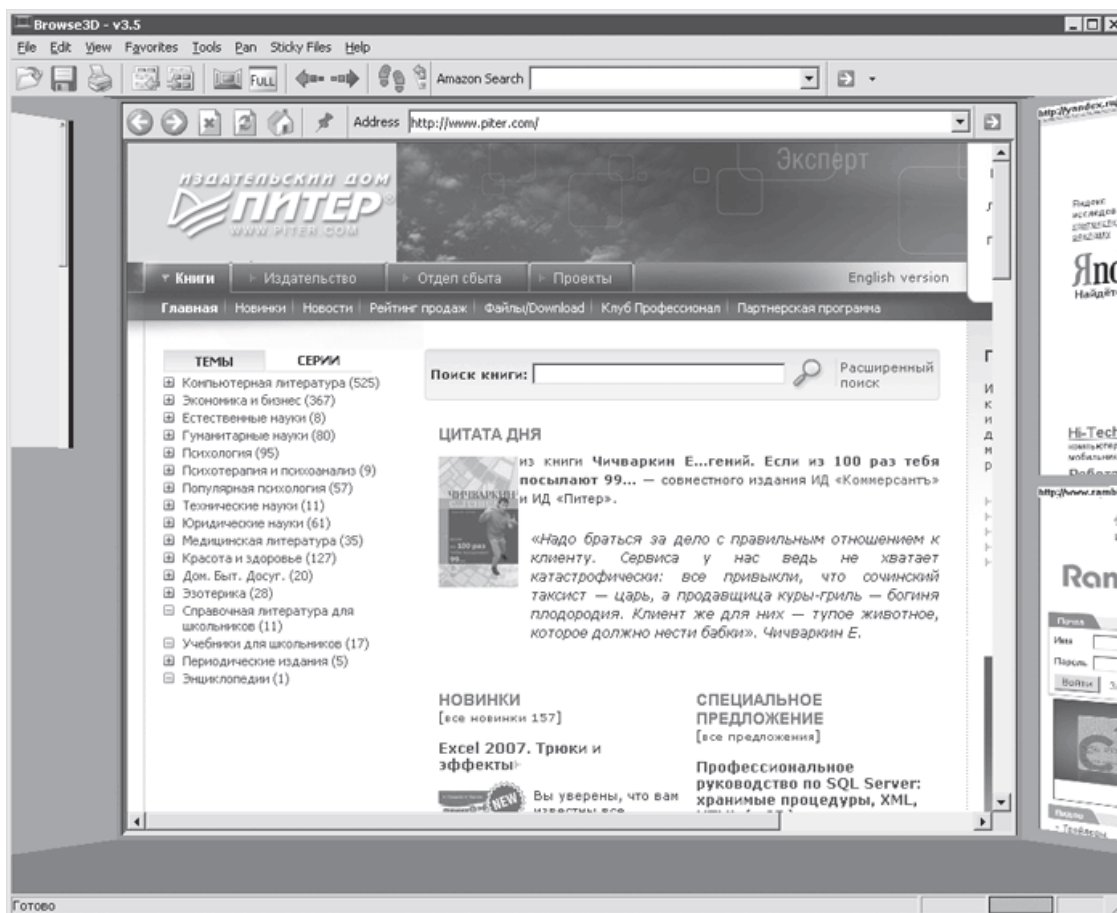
Browse3D - v3.5

File Edit View Favorites Tools Pan Sticky Files Help

Amazon Search

Address http://www.piter.com/

ИЗДАТЕЛЬСКИЙ ДОМ
ПИТЕР
WWW.PITER.COM

Эксперт

Книги | Издательство | Отдел сбыта | Проекты | English version

Главная | Новинки | Новости | Рейтинг продаж | Файлы/Download | Клуб Профессионал | Партнерская программа

ТЕМЫ | СЕРИИ

Компьютерная литература (525)
Экономика и бизнес (367)
Естественные науки (8)
Гуманитарные науки (80)
Психология (95)
Психотерапия и психоанализ (9)
Популярная психология (57)
Технические науки (11)
Юридические науки (61)
Медицинская литература (35)
Красота и здоровье (127)
Дом. Быт. Досуг. (20)
Эзотерика (28)
Справочная литература для школьников (11)
Учебники для школьников (17)
Периодические издания (5)
Энциклопедии (1)

Поиск книги:

Расширенный поиск

ЦИТАТА ДНЯ

из книги Чичваркин Е...гений. Если из 100 раз тебя посылают 99... — совместного издания ИД «Коммерсантъ» и ИД «Питер».

«Надо браться за дело с правильным отношением к клиенту. Сервиса у нас ведь не хватает катастрофически: все привыкли, что сочинский таксист — царь, а продавщица куры-гриль — богиня плодородия. Клиент же для них — тупое животное, которое должно нести бабки». Чичваркин Е.

НОВИНКИ
[все новинки 157]

Excel 2007. Трюки и эффекты

Вы уверены, что вам известны все

СПЕЦИАЛЬНОЕ ПРЕДЛОЖЕНИЕ
[все предложения]

Профессиональное руководство по SQL Server: хранимые процедуры, XML,

http://yandex.ru

Яндекс

Hi-Tech

http://www.rambler

Ram

Имя
Пароль
Войти

Готово